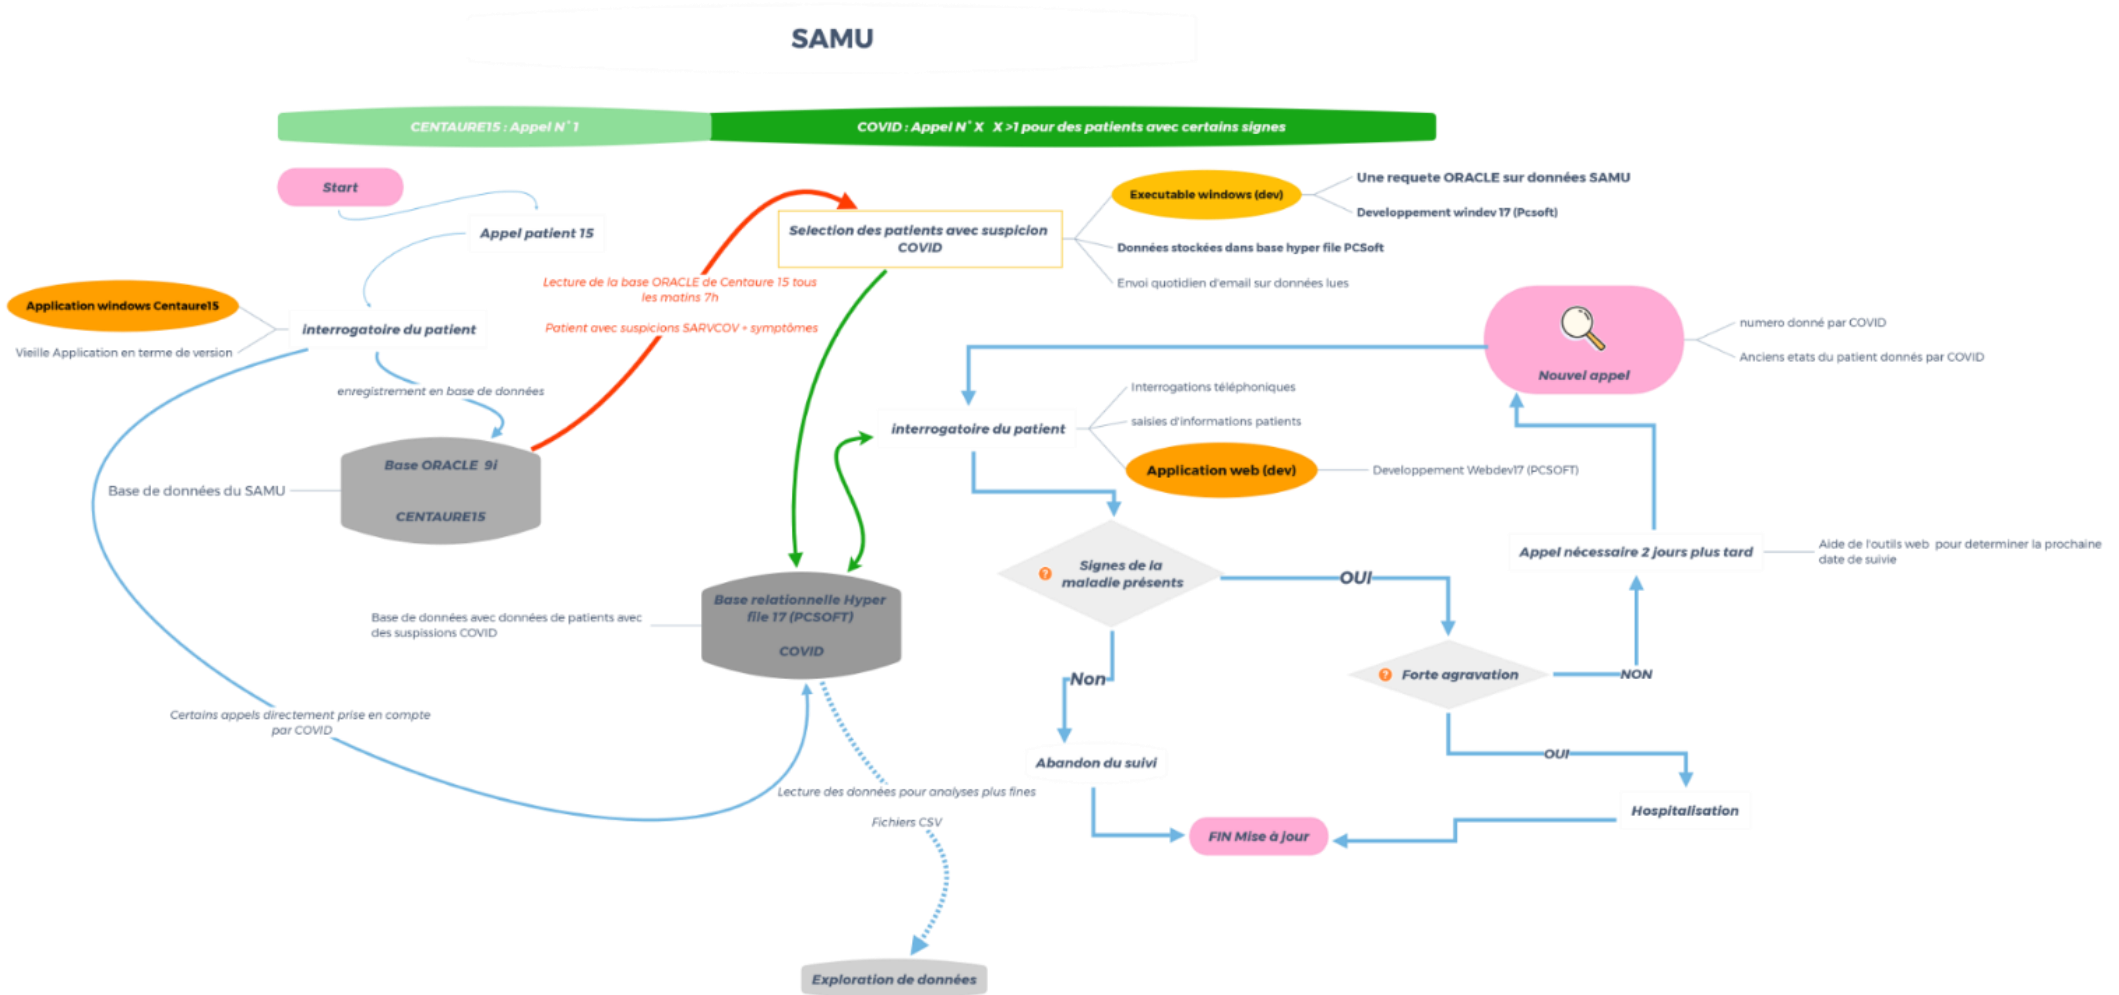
SAMU

CENTAURE15 : Appel N°1

COVID : Appel N°X X >1 pour des patients avec certains signes

Start

Appel patient 15

Application windows Centaure15

Vieille Application en terme de version

interrogatoire du patient

enregistrement en base de données

Base de données du SAMU

Base ORACLE 9i

CENTAURE15

Lecture de la base ORACLE de Centaure 15 tous les matins 7h

Patient avec suspicions SARVCOV + symptômes

Selection des patients avec suspicion COVID

Executable windows (dev)

Une requete ORACLE sur données SAMU

Developpement windev 17 (Pcsoft)

Données stockées dans base hyper file PCSoft

Envoi quotidien d'email sur données lues

Nouvel appel

numero donné par COVID

Anciens etats du patient donnés par COVID

interrogatoire du patient

Interrogations téléphoniques

saisies d'informations patients

Application web (dev)

Developpement Webdev17 (PCSOFT)

Base de données avec données de patients avec des suspisions COVID

Base relationnelle Hyper file 17 (PCSOFT)

COVID

Signes de la maladie présents

OUI

Non

Forte agravation

NON

OUI

Appel nécessaire 2 jours plus tard

Aide de l'outils web pour determiner la prochaine date de suivie

Certains appels directement prise en compte par COVID

Abandon du suivi

Hospitalisation

FIN Mise à jour

Lecture des données pour analyses plus fines

Fichiers CSV

Exploration de données